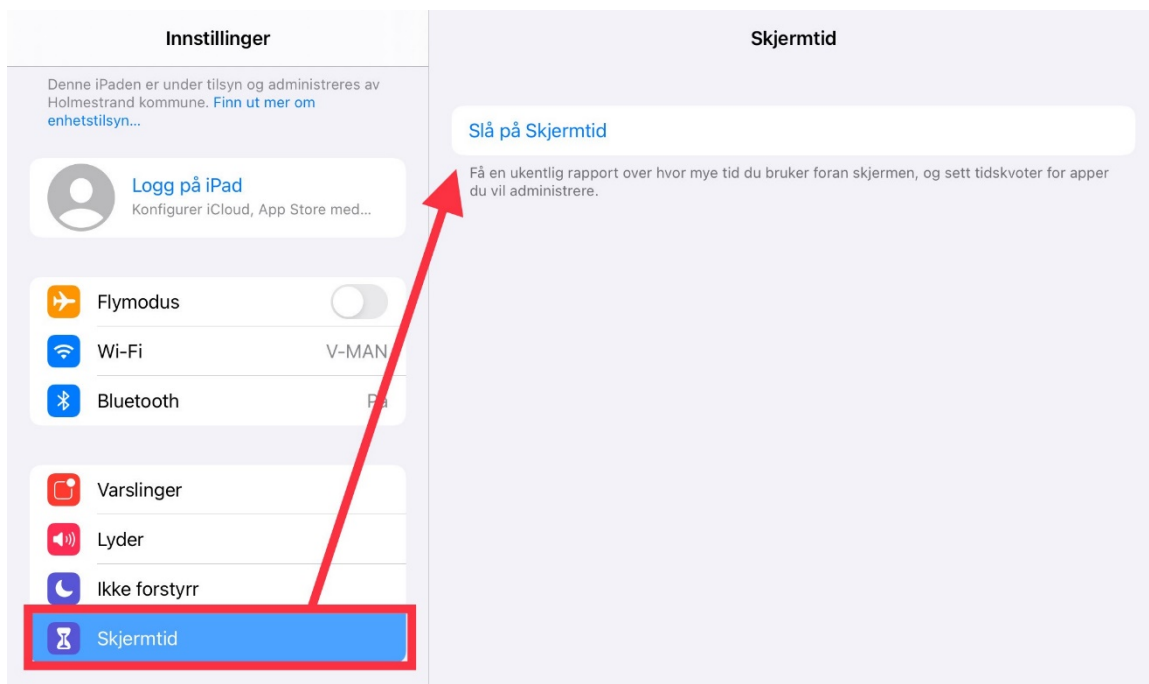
Innstillinger

Denne iPaden er under tilsyn og administreres av Holmestrand kommune. Finn ut mer om enhetstilsyn…

Logg på iPad
Konfigurer iCloud, App Store med…

Flymodus
Wi-Fi V-MAN
Bluetooth På

Varslinger
Lyder
Ikke forstyrr
Skjermtid

Skjermtid

Slå på Skjermtid

Få en ukentlig rapport over hvor mye tid du bruker foran skjermen, og sett tidskvoter for apper du vil administrere.